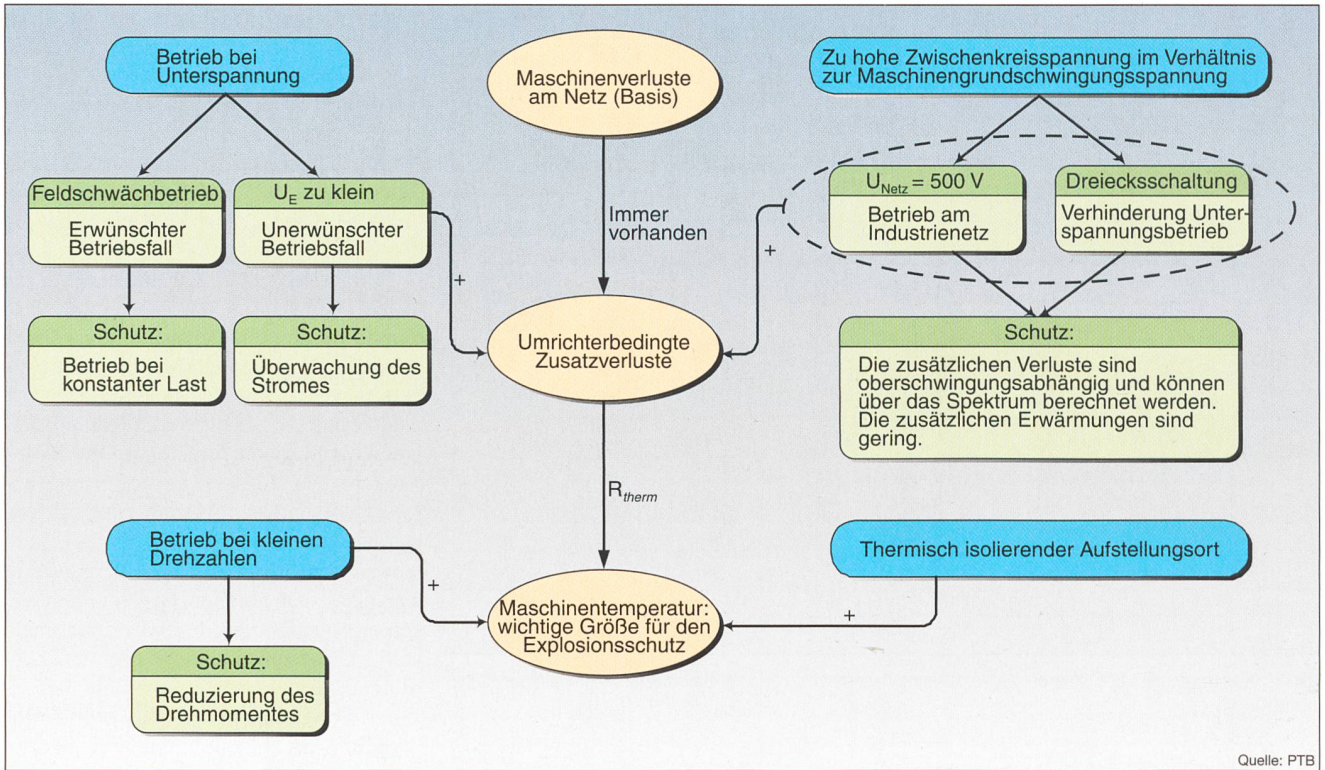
Betrieb bei Unterspannung

Maschinenverluste am Netz (Basis)

Zu hohe Zwischenkreisspannung im Verhältnis zur Maschinengrundschwingungsspannung

Feldschwächbetrieb

Erwünschter Betriebsfall

$U_E$ zu klein

Unerwünschter Betriebsfall

Immer vorhanden

$U_{Netz} = 500$ V

Betrieb am Industrienetz

Dreiecksschaltung

Verhinderung Unterspannungsbetrieb

+

+

Schutz:

Betrieb bei konstanter Last

Schutz:

Überwachung des Stromes

Umrichterbedingte Zusatzverluste

Schutz:

Die zusätzlichen Verluste sind oberschwingungsabhängig und können über das Spektrum berechnet werden. Die zusätzlichen Erwärmungen sind gering.

$R_{therm}$

Betrieb bei kleinen Drehzahlen

Thermisch isolierender Aufstellungsort

+

+

Maschinentemperatur: wichtige Größe für den Explosionsschutz

Schutz:

Reduzierung des Drehmomentes

Quelle: PTB